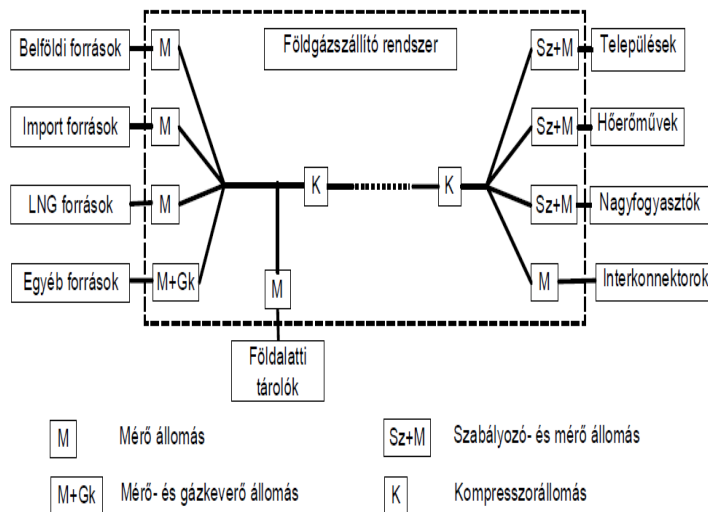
Földgázszállító rendszer

Belföldi források
M
Import források
M
LNG források
M
Egyéb források
M+Gk

K
K
M

Földalatti tárolók

Sz+M
Települések
Sz+M
Hőerőművek
Sz+M
Nagyfogyasztók
M
Interkonnektorok

M
Mérő állomás

Sz+M
Szabályozó- és mérő állomás

M+Gk
Mérő- és gázkeverő állomás

K
Kompresszorállomás